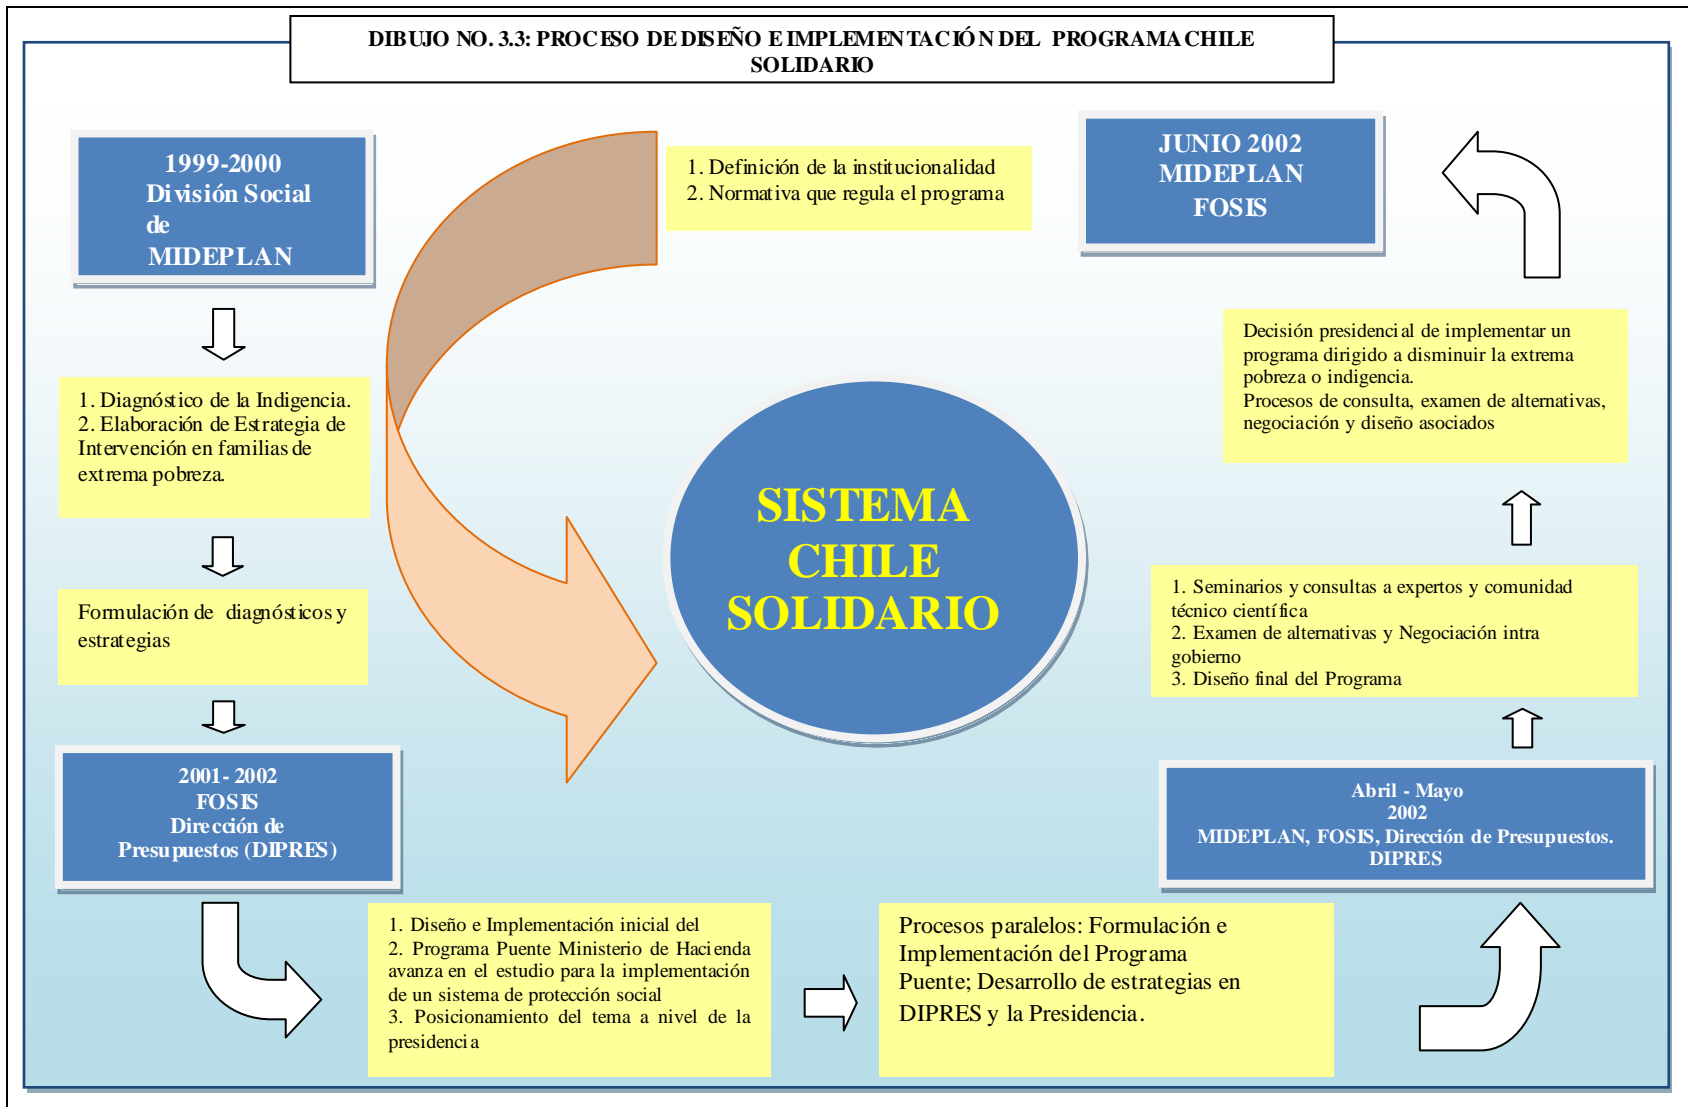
DIBUJO NO. 3.3: PROCESO DE DISEÑO E IMPLEMENTACIÓN DEL PROGRAMA CHILE SOLIDARIO

1999-2000
División Social
de
MIDEPLAN

1. Definición de la institucionalidad
2. Normativa que regula el programa

JUNIO 2002
MIDEPLAN
FOSIS

Decisión presidencial de implementar un programa dirigido a disminuir la extrema pobreza o indigencia.
Procesos de consulta, examen de alternativas, negociación y diseño asociados

1. Diagnóstico de la Indigencia.
2. Elaboración de Estrategia de Intervención en familias de extrema pobreza.

SISTEMA CHILE SOLIDARIO

Formulación de diagnósticos y estrategias

1. Seminarios y consultas a expertos y comunidad técnico científica
2. Examen de alternativas y Negociación intra gobierno
3. Diseño final del Programa

2001- 2002
FOSIS
Dirección de
Presupuestos (DIPRES)

Abril - Mayo
2002
MIDEPLAN, FOSIS, Dirección de Presupuestos.
DIPRES

1. Diseño e Implementación inicial del
2. Programa Puente Ministerio de Hacienda avanza en el estudio para la implementación de un sistema de protección social
3. Posicionamiento del tema a nivel de la presidencia

Procesos paralelos: Formulación e Implementación del Programa Puente; Desarrollo de estrategias en DIPRES y la Presidencia.